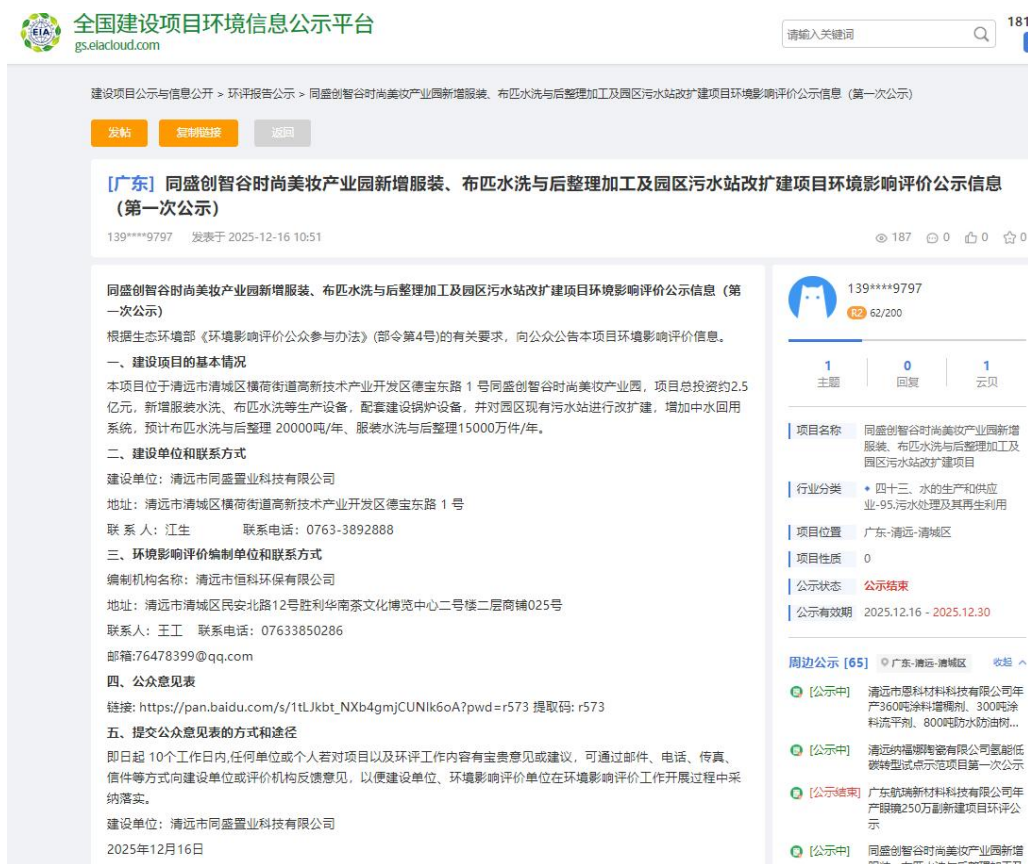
EIA 全国建设项目环境信息公示平台
gs.eiacloud.com

请输入关键词

181

建设项目公示与信息公开 > 环评报告公示 > 同盛创智谷时尚美妆产业园新增服装、布匹水洗与后整理加工及园区污水站改扩建项目环境影响评价公示信息（第一次公示）

发帖 复制链接 返回

[广东] 同盛创智谷时尚美妆产业园新增服装、布匹水洗与后整理加工及园区污水站改扩建项目环境影响评价公示信息（第一次公示）

139****9797 发表于 2025-12-16 10:51

187 0 0 0

同盛创智谷时尚美妆产业园新增服装、布匹水洗与后整理加工及园区污水站改扩建项目环境影响评价公示信息（第一次公示）

根据生态环境部《环境影响评价公众参与办法》(部令第4号)的有关要求，向公众公告本项目环境影响评价信息。

一、建设项目的基本情况

本项目位于清远市清城区横荷街道高新技术产业开发区德宝东路 1 号同盛创智谷时尚美妆产业园，项目总投资约2.5亿元，新增服装水洗、布匹水洗等生产设备，配套建设锅炉设备，并对园区现有污水站进行改扩建，增加中水回用系统，预计布匹水洗与后整理 20000吨/年、服装水洗与后整理15000万件/年。

二、建设单位和联系方式

建设单位：清远市同盛置业科技有限公司

地址：清远市清城区横荷街道高新技术产业开发区德宝东路 1 号

联 系 人：江生 联系电话：0763-3892888

三、环境影响评价编制单位和联系方式

编制机构名称：清远市恒科环保有限公司

地址：清远市清城区民安北路12号胜利华南茶文化博览中心二号楼二层商铺025号

联系人：王工 联系电话：07633850286

邮箱:76478399@qq.com

四、公众意见表

链接: https://pan.baidu.com/s/1tLJkbt_NXb4gmjCUNIk6oA?pwd=r573 提取码: r573

五、提交公众意见表的方式和途径

即日起 10个工作日内,任何单位或个人若对项目以及环评工作内容有宝贵意见或建议，可通过邮件、电话、传真、信件等方式向建设单位或评价机构反馈意见，以便建设单位、环境影响评价单位在环境影响评价工作开展过程中采纳落实。

建设单位：清远市同盛置业科技有限公司

2025年12月16日

139****9797
R2 62/200

1 主题 0 回复 1 云贝

项目名称 同盛创智谷时尚美妆产业园新增服装、布匹水洗与后整理加工及园区污水站改扩建项目

行业分类 四十三、水的生产和供应业-95.污水处理及其再生利用

项目位置 广东-清远-清城区

项目性质 0

公示状态 公示结束

公示有效期 2025.12.16 - 2025.12.30

周边公示 [65] 广东-清远-清城区 收起

[公示中] 清远市恩科材料科技有限公司年产360吨涂料增稠剂、300吨涂料流平剂、800吨防水防油树...

[公示中] 清远纳福娜陶瓷有限公司氢能低碳转型试点示范项目第一次公示

[公示结束] 广东航瑞新材料科技有限公司年产眼镜250万副新建项目环评公示

[公示中] 同盛创智谷时尚美妆产业园新增 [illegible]